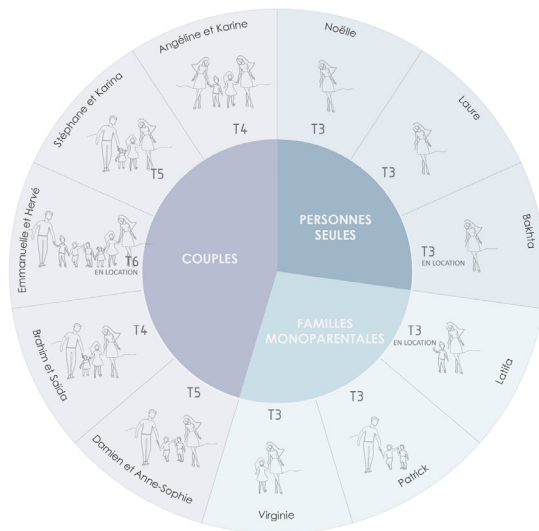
Angéline et Karine
T4
Noëlle
T3
Laure
T3
Bakhta
T3
EN LOCATION
Stéphane et Karina
T5
Emmanuelle et Hervé
T6
EN LOCATION
Brahim et Saida
T4
Damien et Anne-Sophie
T5
Virginie
T3
Patrick
T3
Latifa
T3
EN LOCATION
COUPLES
PERSONNES SEULES
FAMILLES MONOPARENTALES